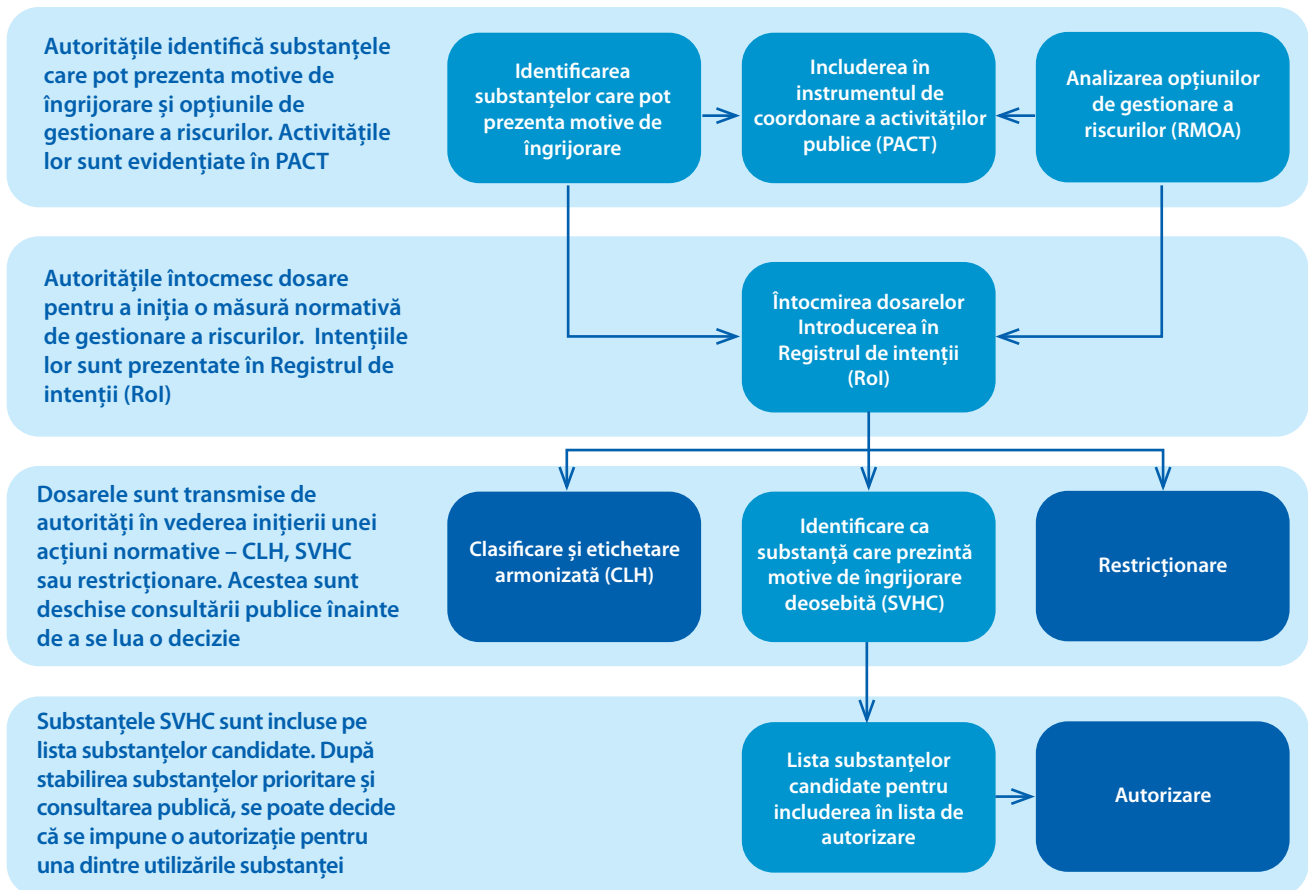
Autoritățile identifică substanțele care pot prezenta motive de îngrijorare și opțiunile de gestionare a riscurilor. Activitățile lor sunt evidențiate în PACT

Identificarea substanțelor care pot prezenta motive de îngrijorare

Includerea în instrumentul de coordonare a activităților publice (PACT)

Analizarea opțiunilor de gestionare a riscurilor (RMOA)

Autoritățile întocmesc dosare pentru a iniția o măsură normativă de gestionare a riscurilor. Intențiile lor sunt prezentate în Registrul de intenții (RoI)

Întocmirea dosarelor Introducerea în Registrul de intenții (RoI)

Dosarele sunt transmise de autorități în vederea inițierii unei acțiuni normative – CLH, SVHC sau restricționare. Acestea sunt deschise consultării publice înainte de a se lua o decizie

Clasificare și etichetare armonizată (CLH)

Identificare ca substanță care prezintă motive de îngrijorare deosebită (SVHC)

Restricționare

Substanțele SVHC sunt incluse pe lista substanțelor candidate. După stabilirea substanțelor prioritare și consultarea publică, se poate decide că se impune o autorizație pentru una dintre utilizările substanței

Lista substanțelor candidate pentru includerea în lista de autorizare

Autorizare